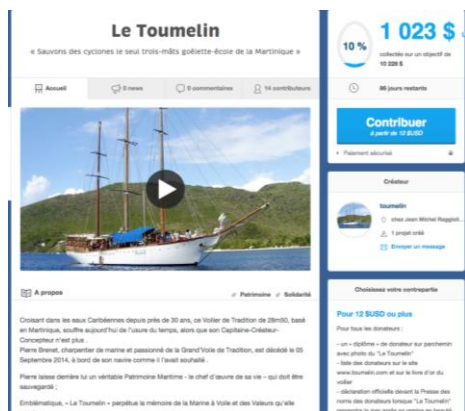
Le Toumelin

« Sauvons des cyclones le seul trois-mâts goélette-école de la Martinique »

Accueil | 0 news | 0 commentaires | 14 contributeurs

A propos

Patrimoine | Solidarité

Croisant dans les eaux Caribéennes depuis près de 30 ans, ce Voilier de Tradition de 28m50, basé en Martinique, souffre aujourd'hui de l'usure du temps, alors que son Capitaine-Créateur-Concepteur n'est plus .

Pierre Brenet, charpentier de marine et passionné de la Grand'Voile de Tradition, est décédé le 20 Septembre 2014, à bord de son navire comme il l'avait souhaité .

Pierre laisse derrière lui un véritable Patrimoine Maritime - le chef d'oeuvre de sa vie – qui doit être sauvegardé ;

Emblématique, « Le Toumelin » perpétue la mémoire de la Marine à Voile et des Valeurs qu'elle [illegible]

10%

1 023 $

collecté sur un objectif de 10 226 $

86 jours restants

Contribuer
à partir de 12 $USD

Paiement sécurisé

Créateur

toumelin
chez Jean Michel Reggioli...
1 projet créé
Envoyer un message

Choisissez votre contrepartie

Pour 12 $USD ou plus

Pour tous les donateurs :

- un « diplôme » de donateur sur parchemin avec photo du "Le Toumelin"
- liste des donateurs sur le site www.toumelin.com et sur le livre d'or du voilier
- déclaration officielle devant la Presse des noms des donateurs lorsque "Le Toumelin" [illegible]